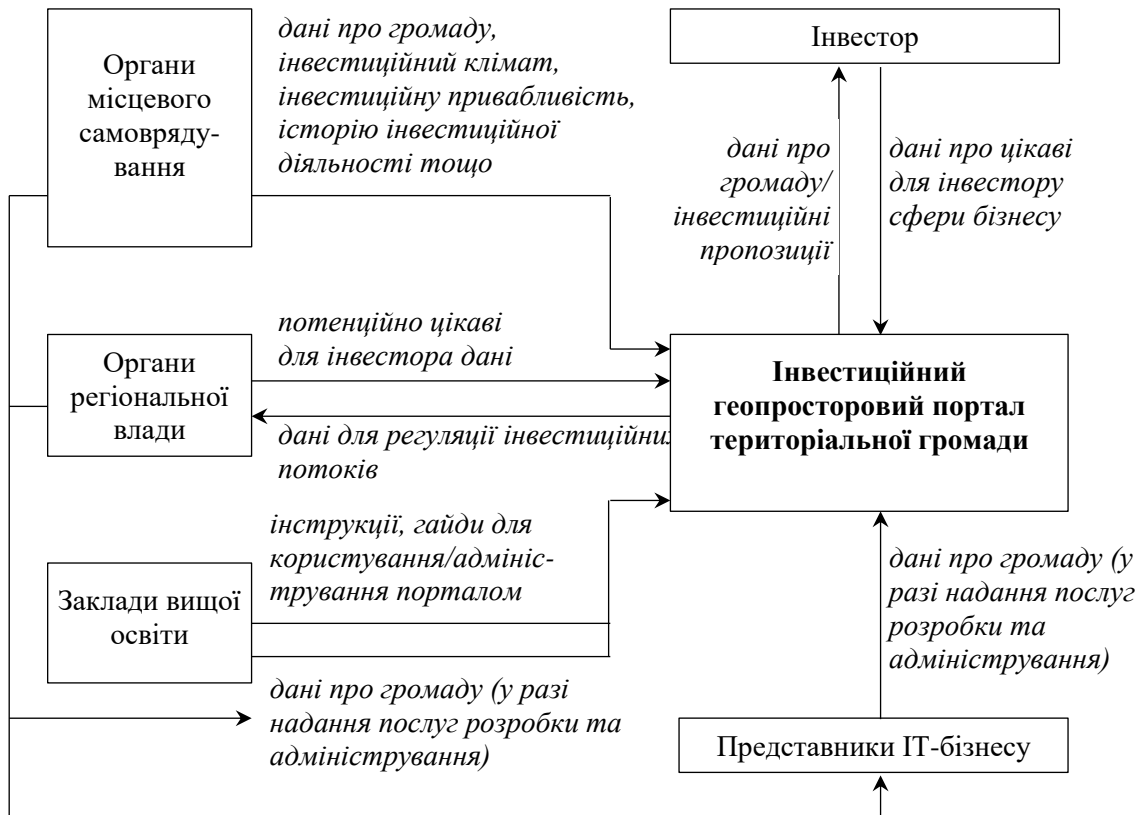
Органи місцевого самоврядування

дані про громаду, інвестиційний клімат, інвестиційну привабливість, історію інвестиційної діяльності тощо

Інвестор

дані про громаду/ інвестиційні пропозиції

дані про цікаві для інвестору сфери бізнесу

Органи регіональної влади

потенційно цікаві для інвестора дані

дані для регуляції інвестиційни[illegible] потоків

Інвестиційний геопросторовий портал територіальної громади

Заклади вищої освіти

інструкції, гайди для користування/адміністрування порталом

дані про громаду (у разі надання послуг розробки та адміністрування)

дані про громаду (у разі надання послуг розробки та адміністрування)

Представники ІТ-бізнесу